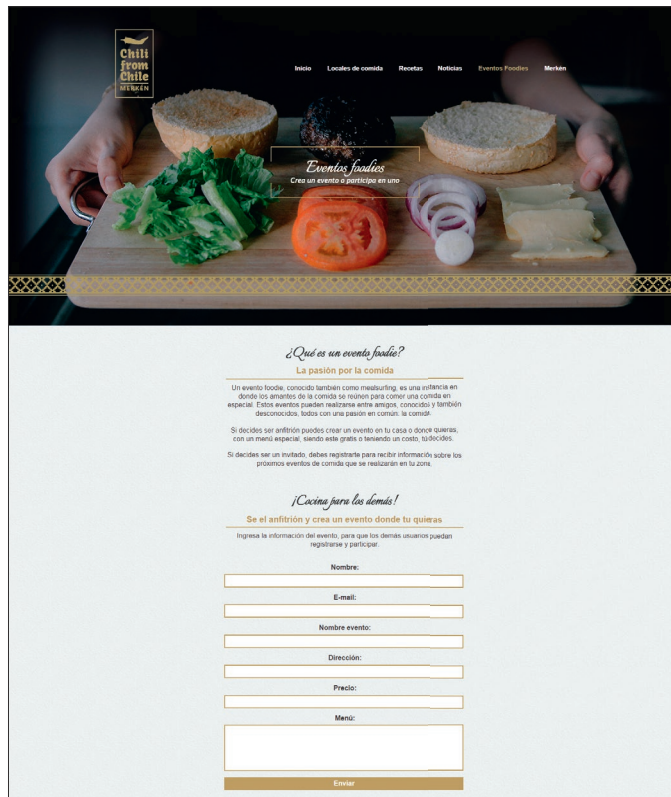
Chili from Chile MERKÉN

Inicio Locales de comida Recetas Noticias Eventos Foodies Merkén

Eventos foodies
Crea un evento o participa en uno

¿Qué es un evento foodie?
La pasión por la comida

Un evento foodie, conocido también como mealsurfing, es una instancia en donde los amantes de la comida se reúnen para comer una comida en especial. Estos eventos pueden realizarse entre amigos, conocidos y también desconocidos, todos con una pasión en común: la comida.

Si decides ser anfitrión puedes crear un evento en tu casa o donde quieras, con un menú especial, siendo este gratis o teniendo un costo, tú decides.

Si decides ser un invitado, debes registrarte para recibir información sobre los próximos eventos de comida que se realizarán en tu zona.

¡Cocina para los demás!
Se el anfitrión y crea un evento donde tu quieras

Ingresa la información del evento, para que los demás usuarios puedan registrarse y participar.

Nombre:

E-mail:

Nombre evento:

Dirección:

Precio:

Menú:

Enviar